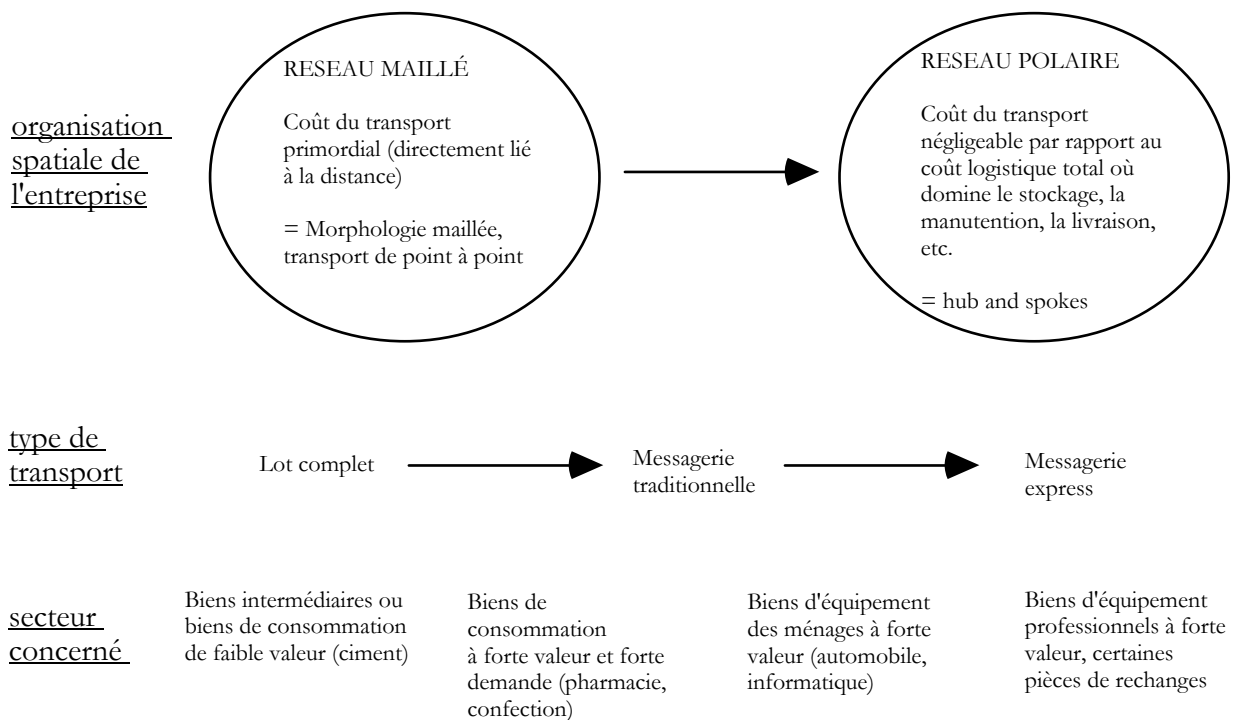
organisation spatiale de l'entreprise

RESEAU MAILLÉ

Coût du transport primordial (directement lié à la distance)

= Morphologie maillée, transport de point à point

RESEAU POLAIRE

Coût du transport négligeable par rapport au coût logistique total où domine le stockage, la manutention, la livraison, etc.

= hub and spokes

type de transport

Lot complet

Messagerie traditionnelle

Messagerie express

secteur concerné

Biens intermédiaires ou biens de consommation de faible valeur (ciment)

Biens de consommation à forte valeur et forte demande (pharmacie, confection)

Biens d'équipement des ménages à forte valeur (automobile, informatique)

Biens d'équipement professionnels à forte valeur, certaines pièces de rechanges